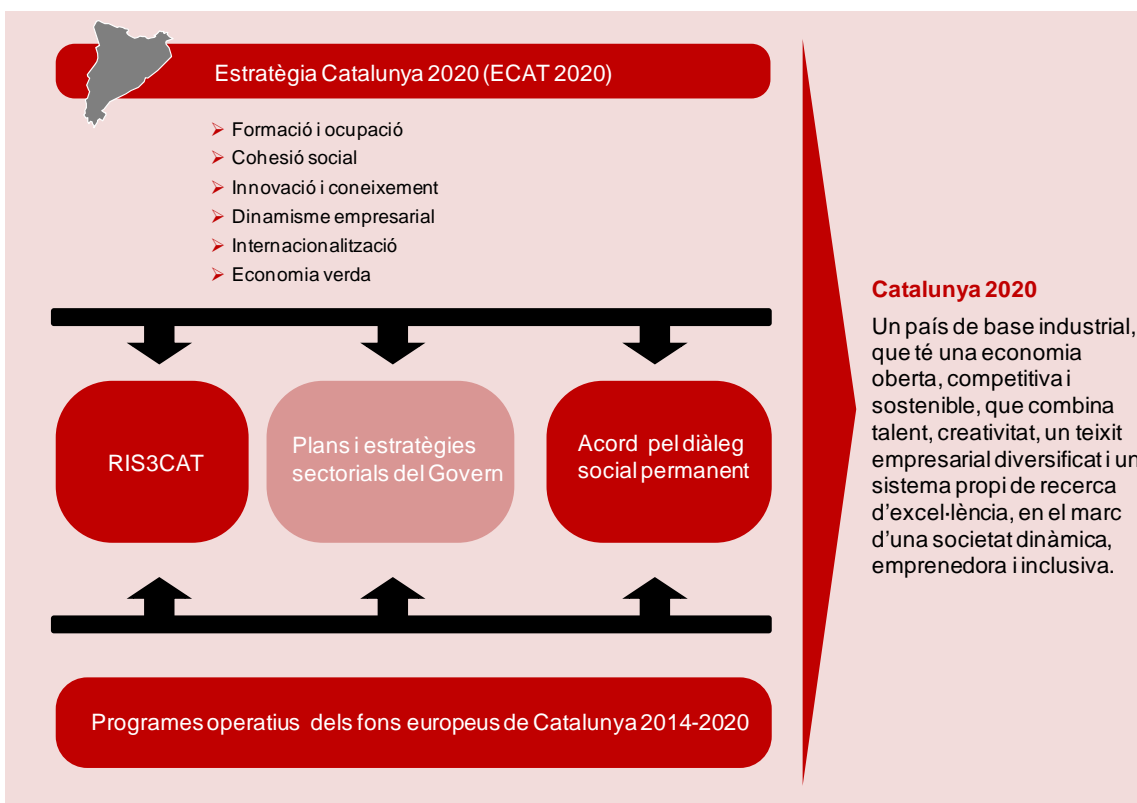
Estratègia Catalunya 2020 (ECAT 2020)

➢ Formació i ocupació
➢ Cohesió social
➢ Innovació i coneixement
➢ Dinamisme empresarial
➢ Internacionalització
➢ Economia verda

RIS3CAT

Plans i estratègies sectorials del Govern

Acord pel diàleg social permanent

Programes operatius dels fons europeus de Catalunya 2014-2020

Catalunya 2020

Un país de base industrial, que té una economia oberta, competitiva i sostenible, que combina talent, creativitat, un teixit empresarial diversificat i un sistema propi de recerca d'excel·lència, en el marc d'una societat dinàmica, emprenedora i inclusiva.